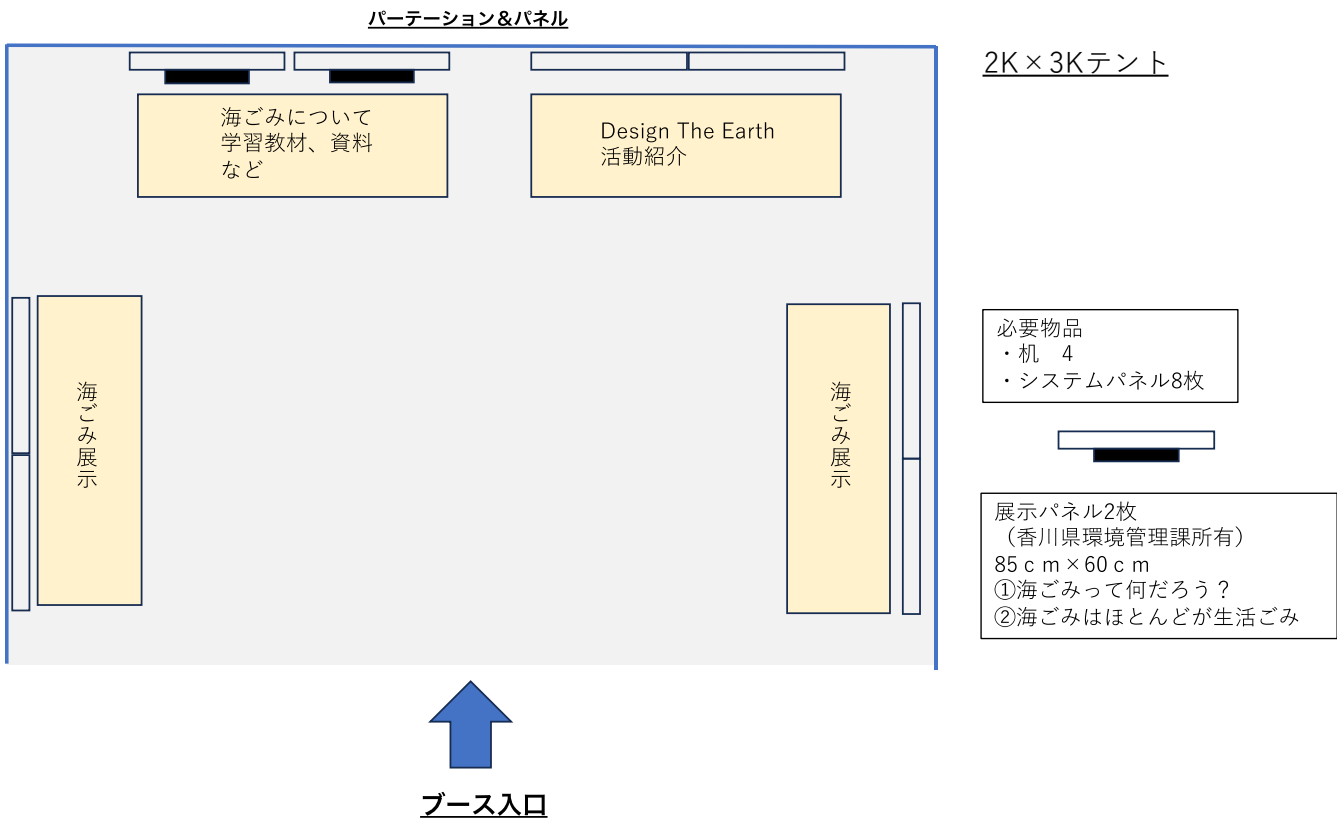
パーテーション＆パネル

2K×3Kテント

海ごみについて
学習教材、資料
など

Design The Earth
活動紹介

海ごみ展示

海ごみ展示

必要物品
・机　4
・システムパネル8枚

展示パネル2枚
（香川県環境管理課所有）
85ｃｍ×60ｃｍ
①海ごみって何だろう？
②海ごみはほとんどが生活ごみ

ブース入口